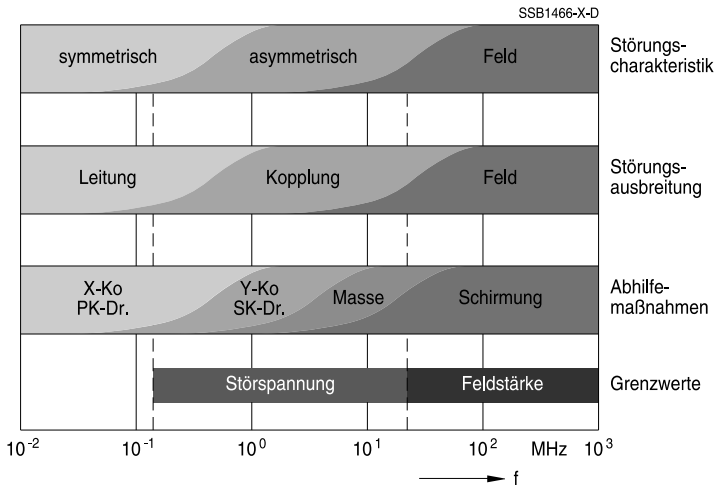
SSB1466-X-D

symmetrisch | asymmetrisch | Feld | Störungs-charakteristik

Leitung | Kopplung | Feld | Störungs-ausbreitung

X-Ko PK-Dr. | Y-Ko SK-Dr. | Masse | Schirmung | Abhilfe-maßnahmen

Störspannung | Feldstärke | Grenzwerte

$10^{-2}$ $10^{-1}$ $10^{0}$ $10^{1}$ $10^{2}$ MHz $10^{3}$

f